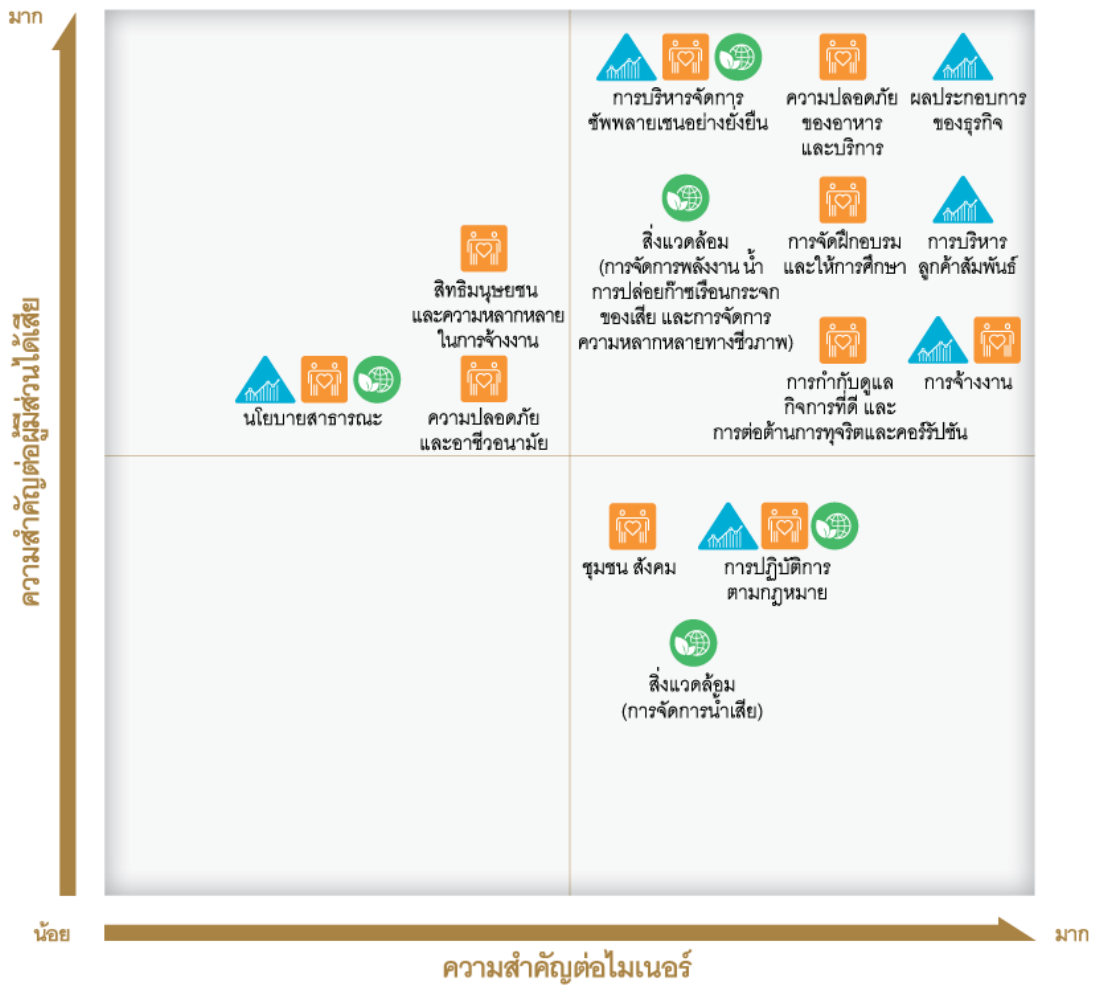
มาก

ความสำคัญต่อผู้มีส่วนได้เสีย

การบริหารจัดการ ซัพพลายเชนอย่างยั่งยืน

ความปลอดภัย ของอาหาร และบริการ

ผลประกอบการ ของธุรกิจ

สิ่งแวดล้อม (การจัดการพลังงาน น้ำ การปล่อยก๊าซเรือนกระจก ของเสีย และการจัดการ ความหลากหลายทางชีวภาพ)

การจัดฝึกอบรม และให้การศึกษา

การบริหาร ลูกค้าสัมพันธ์

สิทธิมนุษยชน และความหลากหลาย ในการจ้างงาน

การกำกับดูแล กิจการที่ดี และ การต่อต้านการทุจริตและคอร์รัปชัน

การจ้างงาน

นโยบายสาธารณะ

ความปลอดภัย และอาชีวอนามัย

ชุมชน สังคม

การปฏิบัติการ ตามกฎหมาย

สิ่งแวดล้อม (การจัดการน้ำเสีย)

น้อย

มาก

ความสำคัญต่อไมเนอร์